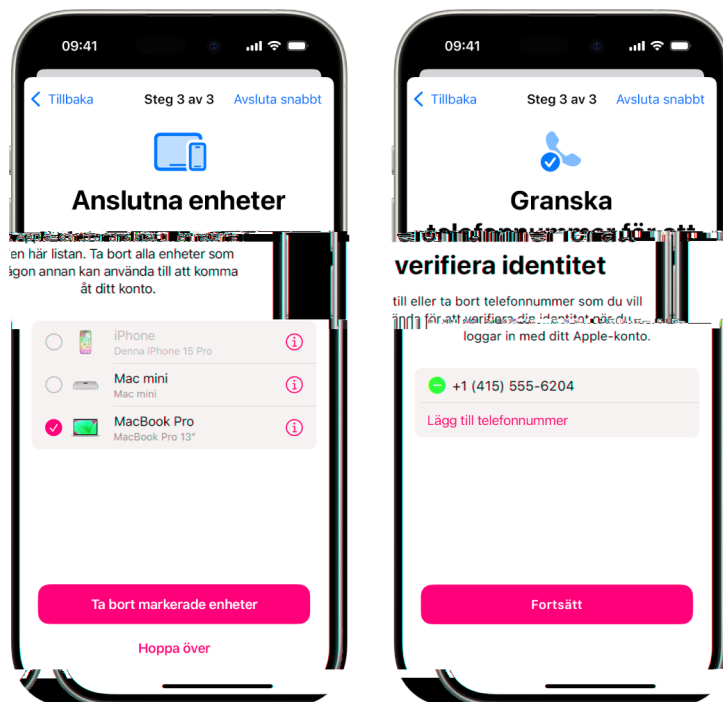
09:41

Tillbaka Steg 3 av 3 Avsluta snabbt

Anslutna enheter

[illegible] en här listan. Ta bort alla enheter som någon annan kan använda till att komma åt ditt konto.

iPhone
Denna iPhone 15 Pro

Mac mini
Mac mini

MacBook Pro
MacBook Pro 13"

Ta bort markerade enheter

Hoppa över

09:41

Tillbaka Steg 3 av 3 Avsluta snabbt

Granska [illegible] verifiera identitet

till eller ta bort telefonnummer som du vill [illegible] för att verifiera din identitet när du loggar in med ditt Apple-konto.

+1 (415) 555-6204

Lägg till telefonnummer

Fortsätt